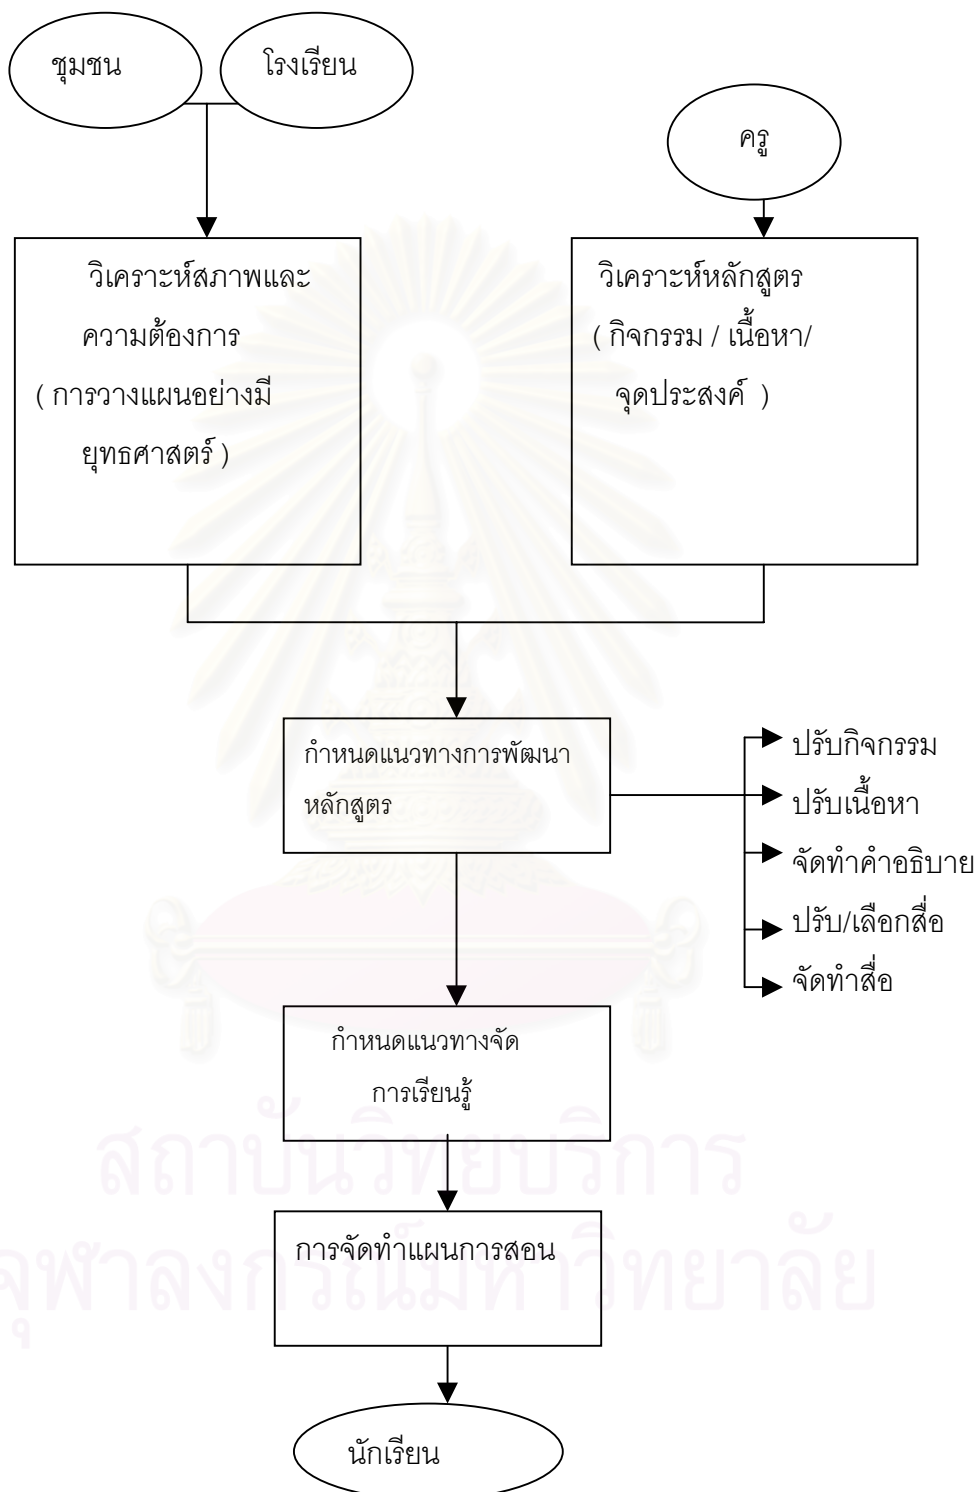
ชุมชน

โรงเรียน

ครู

วิเคราะห์สภาพและความต้องการ ( การวางแผนอย่างมียุทธศาสตร์ )

วิเคราะห์หลักสูตร ( กิจกรรม / เนื้อหา/ จุดประสงค์ )

กำหนดแนวทางการพัฒนาหลักสูตร

ปรับกิจกรรม
ปรับเนื้อหา
จัดทำคำอธิบาย
ปรับ/เลือกสื่อ
จัดทำสื่อ

กำหนดแนวทางจัดการเรียนรู้

การจัดทำแผนการสอน

นักเรียน

สถาบันวิทยบริการ
จุฬาลงกรณ์มหาวิทยาลัย